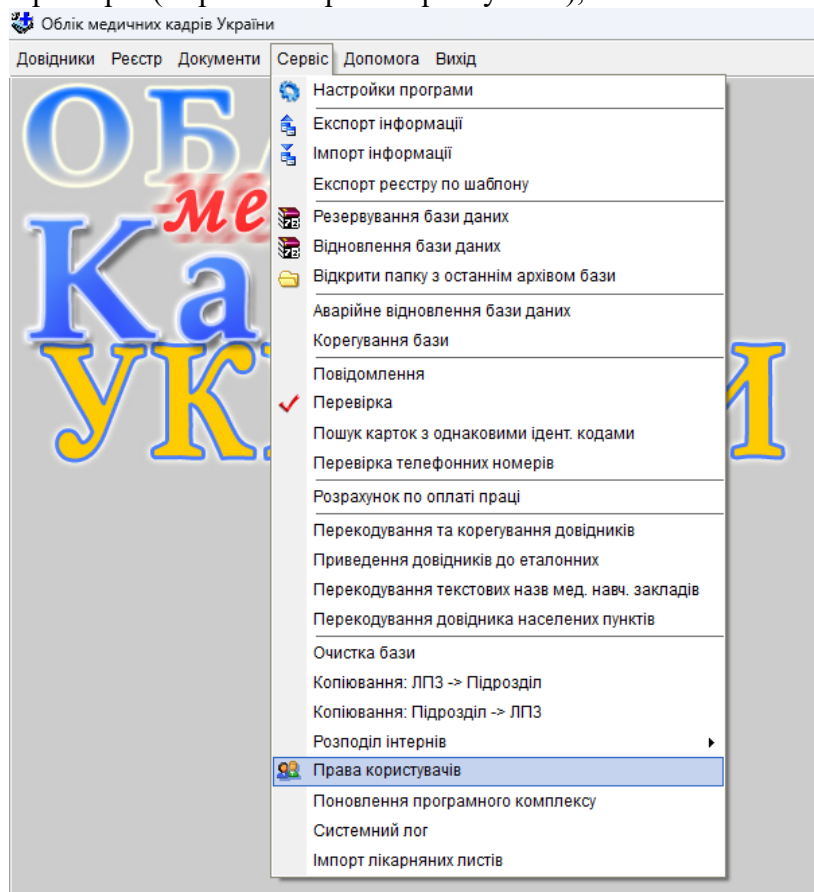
Облік медичних кадрів України

Довідники Реєстр Документи Сервіс Допомога Вихід

Настройки програми
Експорт інформації
Імпорт інформації
Експорт реєстру по шаблону
Резервування бази даних
Відновлення бази даних
Відкрити папку з останнім архівом бази
Аварійне відновлення бази даних
Корегування бази
Повідомлення
Перевірка
Пошук карток з однаковими ідент. кодами
Перевірка телефонних номерів
Розрахунок по оплаті праці
Перекодування та корегування довідників
Приведення довідників до еталонних
Перекодування текстових назв мед. навч. закладів
Перекодування довідника населених пунктів
Очистка бази
Копіювання: ЛПЗ -> Підрозділ
Копіювання: Підрозділ -> ЛПЗ
Розподіл інтернів
Права користувачів
Поновлення програмного комплексу
Системний лог
Імпорт лікарняних листів

ОБ
ме
Ка
УК
И